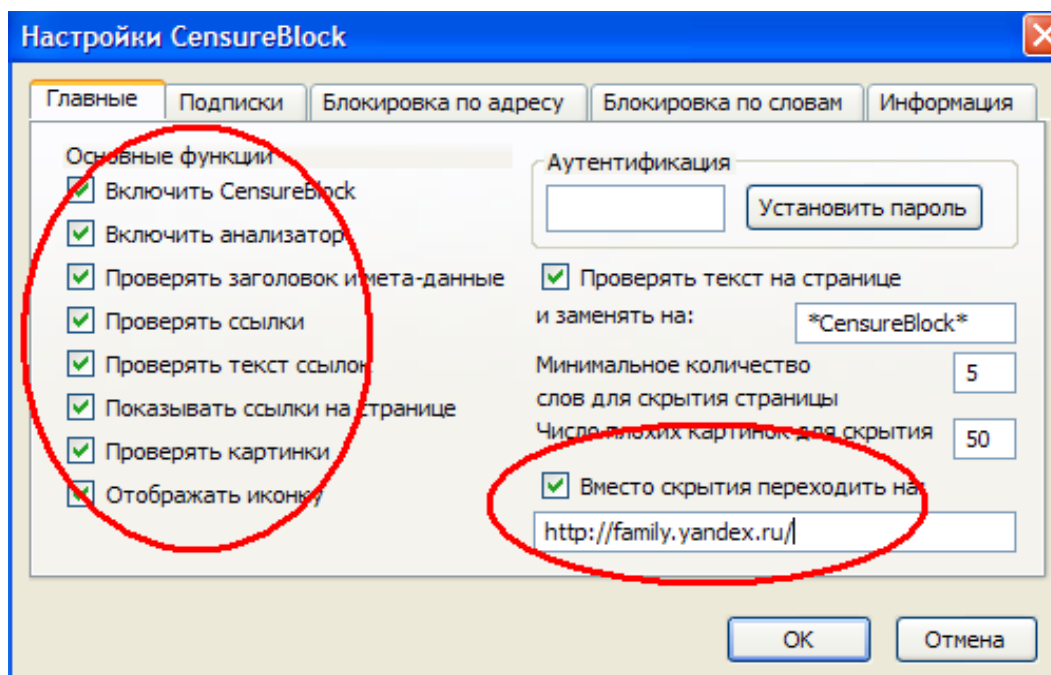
Настройки CensureBlock

Главные
Подписки
Блокировка по адресу
Блокировка по словам
Информация

Основные функции
Включить CensureBlock
Включить анализатор
Проверять заголовок и мета-данные
Проверять ссылки
Проверять текст ссылок
Показывать ссылки на странице
Проверять картинки
Отображать иконку

Аутентификация
Установить пароль

Проверять текст на странице
и заменять на:
*CensureBlock*
Минимальное количество слов для скрытия страницы
5
Число плохих картинок для скрытия
50
Вместо скрытия переходить на:
http://family.yandex.ru/

OK
Отмена